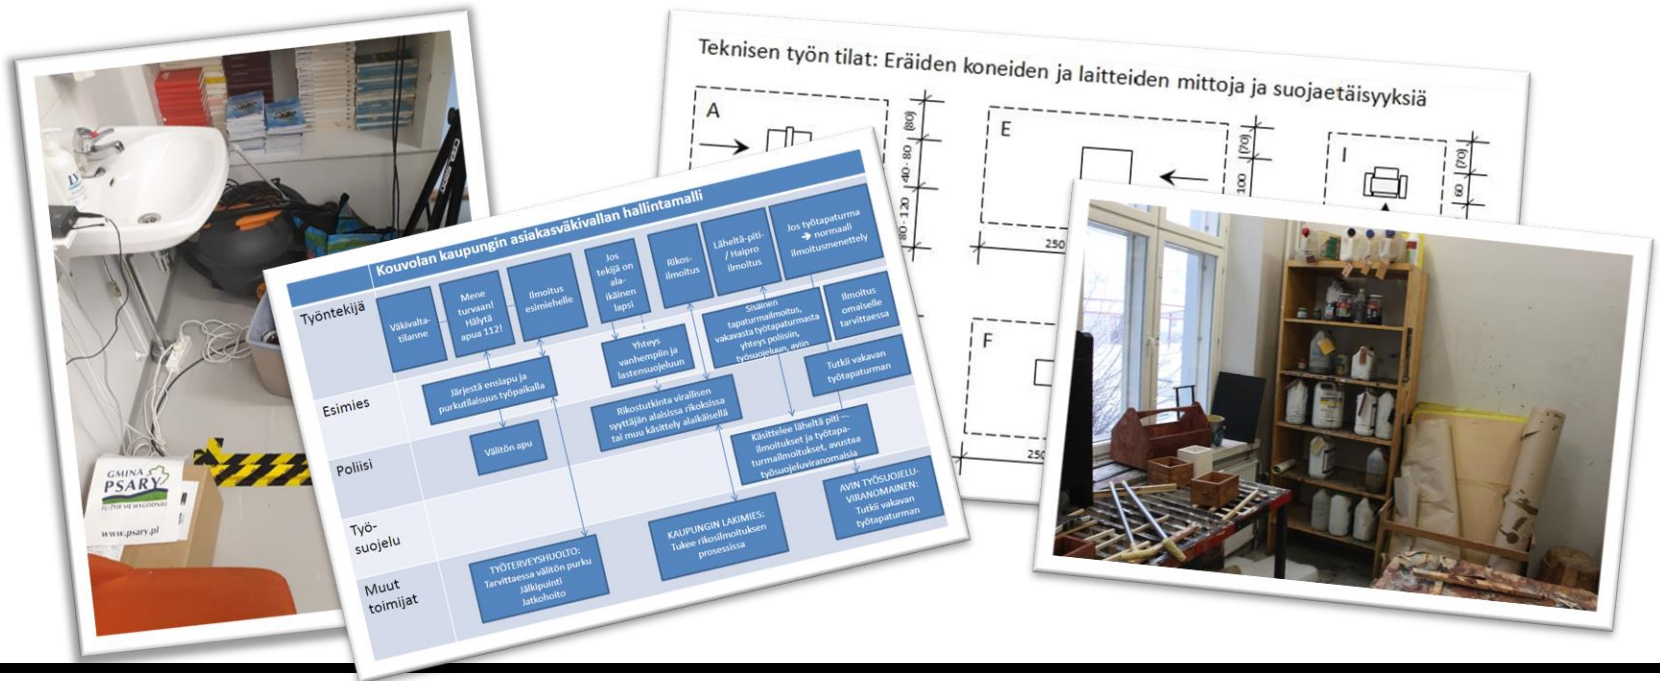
GMINA PSARY
SUPER SIĘ WIODZIEMY
www.psary.pl

Teknisen työn tilat: Eräiden koneiden ja laitteiden mittoja ja suojaetäisyyksiä

A
(80)
40 - 80
80 - 120
E
(70)
100
250
I
(70)
60
F
250

Kouvolan kaupungin asiakasväkivallan hallintamalli

Työntekijä
Väkivaltatilanne
Mene turvaan! Hälytä apua 112!
Ilmoitus esimiehelle
Jos tekijä on alaikäinen lapsi
Rikosilmoitus
Läheltä-piti- / Haipro ilmoitus
Jos työtapaturma → normaali ilmoitusmenettely
Yhteys vanhempiin ja lastensuojeluun
Sisäinen tapaturmailmoitus, vakavasta työtapaturmasta yhteys poliisiin, työsuojeluun, avin
Ilmoitus omaiselle tarvittaessa

Esimies
Järjestä ensiapu ja purkutilaisuus työpaikalla
Rikostutkinta virallisen syyttäjän alaisissa rikoksissa tai muu käsittely alaikäisellä
Tutkii vakavan työtapaturman
Käsittelee läheltä piti – ilmoitukset ja työtapaturmailmoitukset, avustaa työsuojeluviranomaisia

Poliisi
Välitön apu

Työsuojelu
AVIN TYÖSUOJELUVIRANOMAINEN: Tutkii vakavan työtapaturman

Muut toimijat
TYÖTERVEYSHUOLTO: Tarvittaessa välitön purku Jälkipuinti Jatkohoito
KAUPUNGIN LAKIMIES: Tukee rikosilmoituksen prosessissa